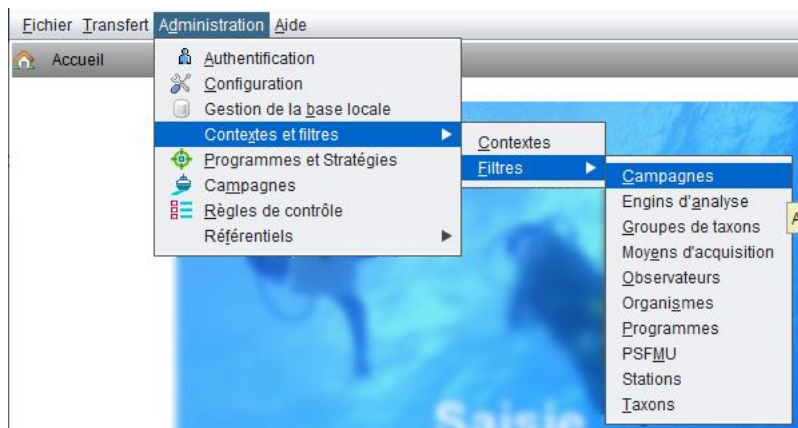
Fichier Transfert Administration Aide

Accueil

Authentification
Configuration
Gestion de la base locale
Contextes et filtres
Programmes et Stratégies
Campagnes
Règles de contrôle
Référentiels

Contextes
Filtres

Campagnes
Engins d'analyse
Groupes de taxons
Moyens d'acquisition
Observateurs
Organismes
Programmes
PSFMU
Stations
Taxons

Saisie